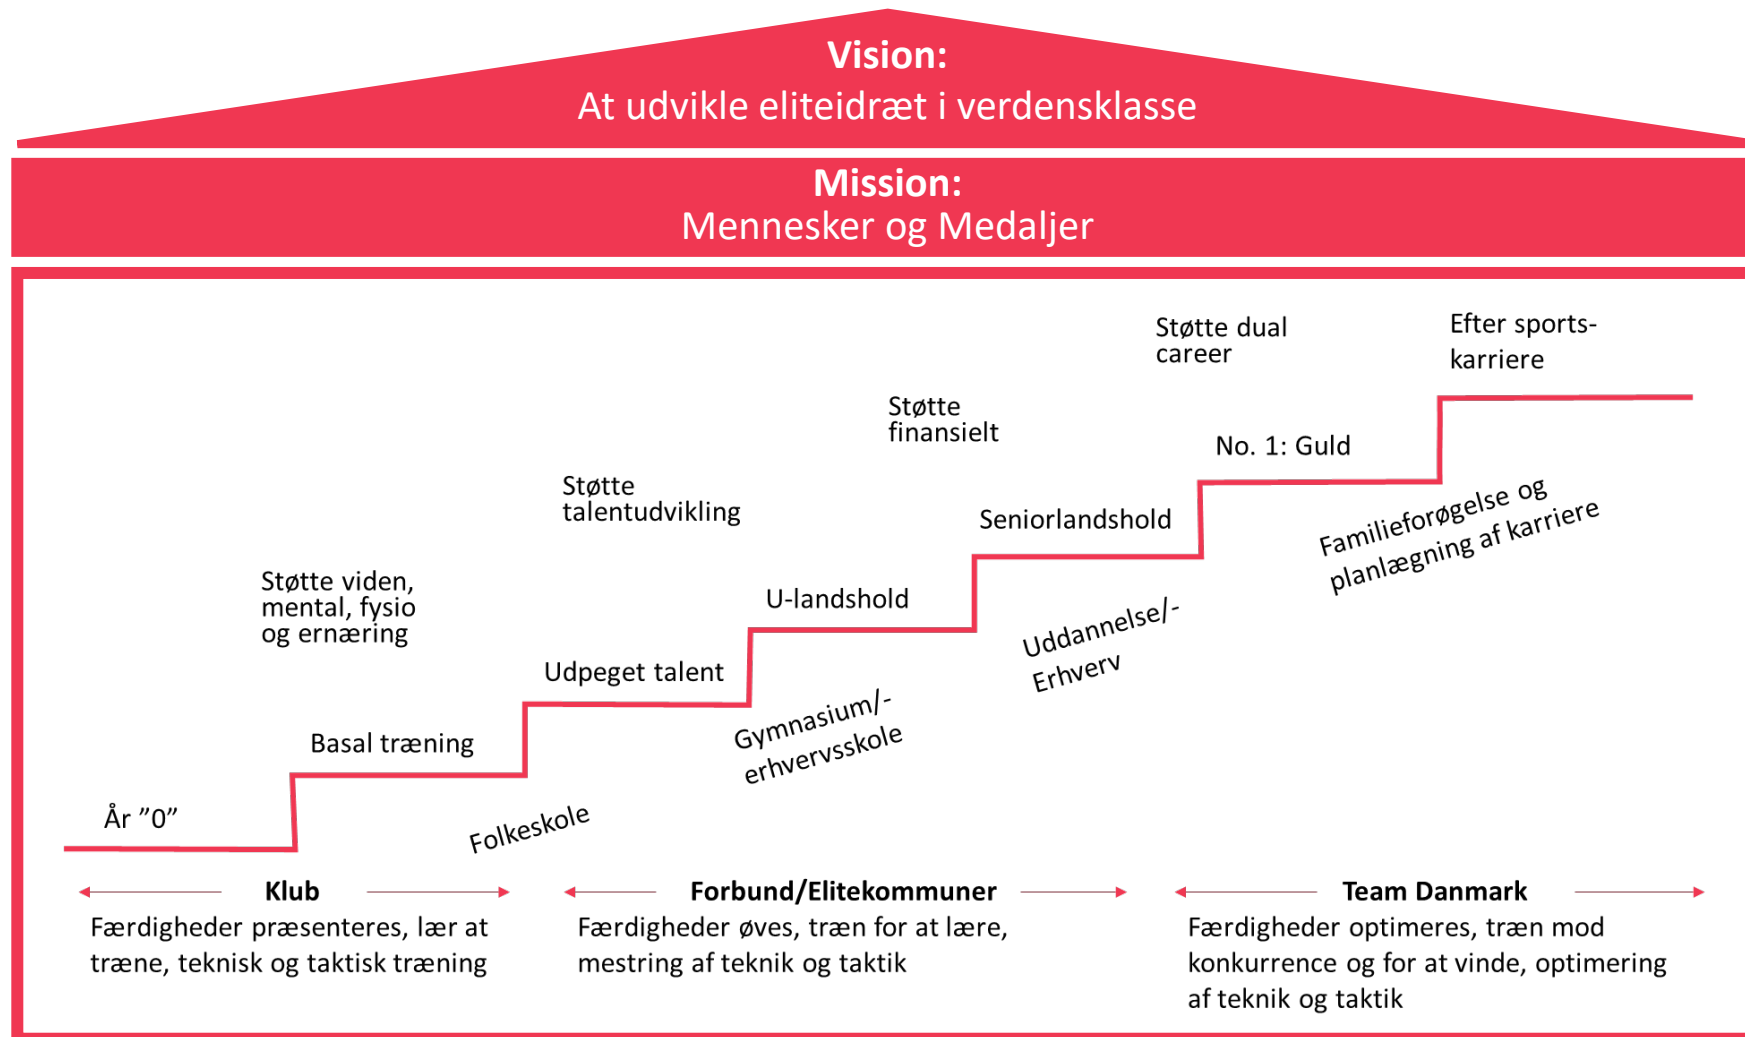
Vision:
At udvikle eliteidræt i verdensklasse

Mission:
Mennesker og Medaljer

Støtte dual career

Efter sports-karriere

Støtte finansielt

No. 1: Guld

Støtte talentudvikling

Seniorlandshold

Familieforøgelse og planlægning af karriere

Støtte viden, mental, fysio og ernæring

U-landshold

Uddannelse/-Erhverv

Udpeget talent

Gymnasium/-erhvervsskole

Basal træning

År "0"

Folkeskole

Klub
Færdigheder præsenteres, lær at træne, teknisk og taktisk træning

Forbund/Elitekommuner
Færdigheder øves, træn for at lære, mestring af teknik og taktik

Team Danmark
Færdigheder optimeres, træn mod konkurrence og for at vinde, optimering af teknik og taktik